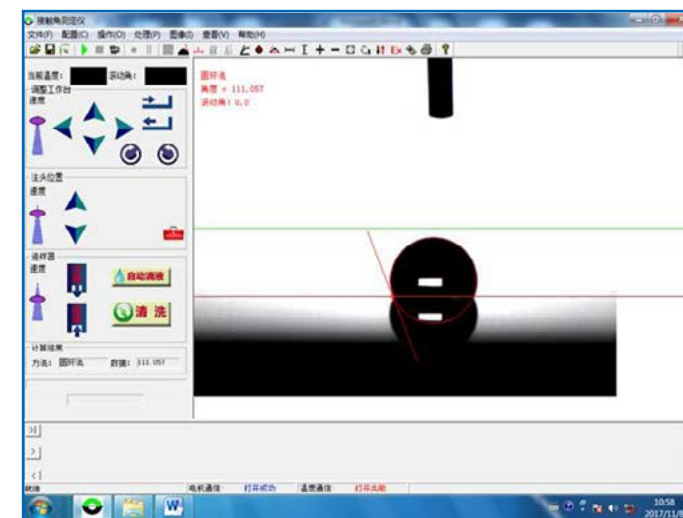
接触角测量仪

文件(F) 配置(C) 操作(O) 处理(P) 图像(I) 查看(V) 帮助(H)

当前温度: 滚动角:

调整工作台

速度

注头位置

速度

选样器

速度

自动滴液

清 洗

计算结果

方法: 圆环法 数值: 111.057

圆环法
角度 = 111.057
滚动角: 0.0

就绪 电机通信 打开成功 温度通信 打开失败

10:58
2017/11/8